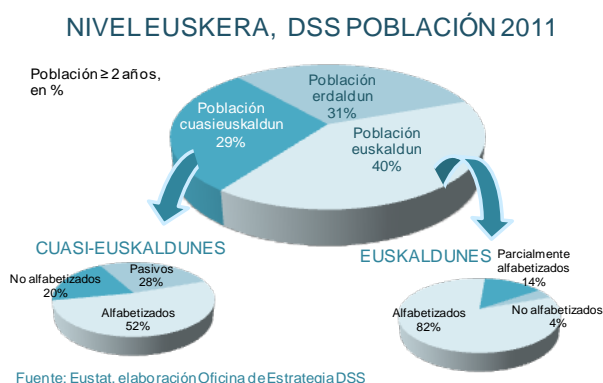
NIVEL EUSKERA, DSS POBLACIÓN 2011

Población ≥ 2 años, en %

Población erdaldun 31%

Población cuasieuskaldun 29%

Población euskaldun 40%

CUASI-EUSKALDUNES

No alfabetizados 20%

Pasivos 28%

Alfabetizados 52%

EUSKALDUNES

Parcialmente alfabetizados 14%

Alfabetizados 82%

No alfabetizados 4%

Fuente: Eustat, elaboración Oficina de Estrategia DSS